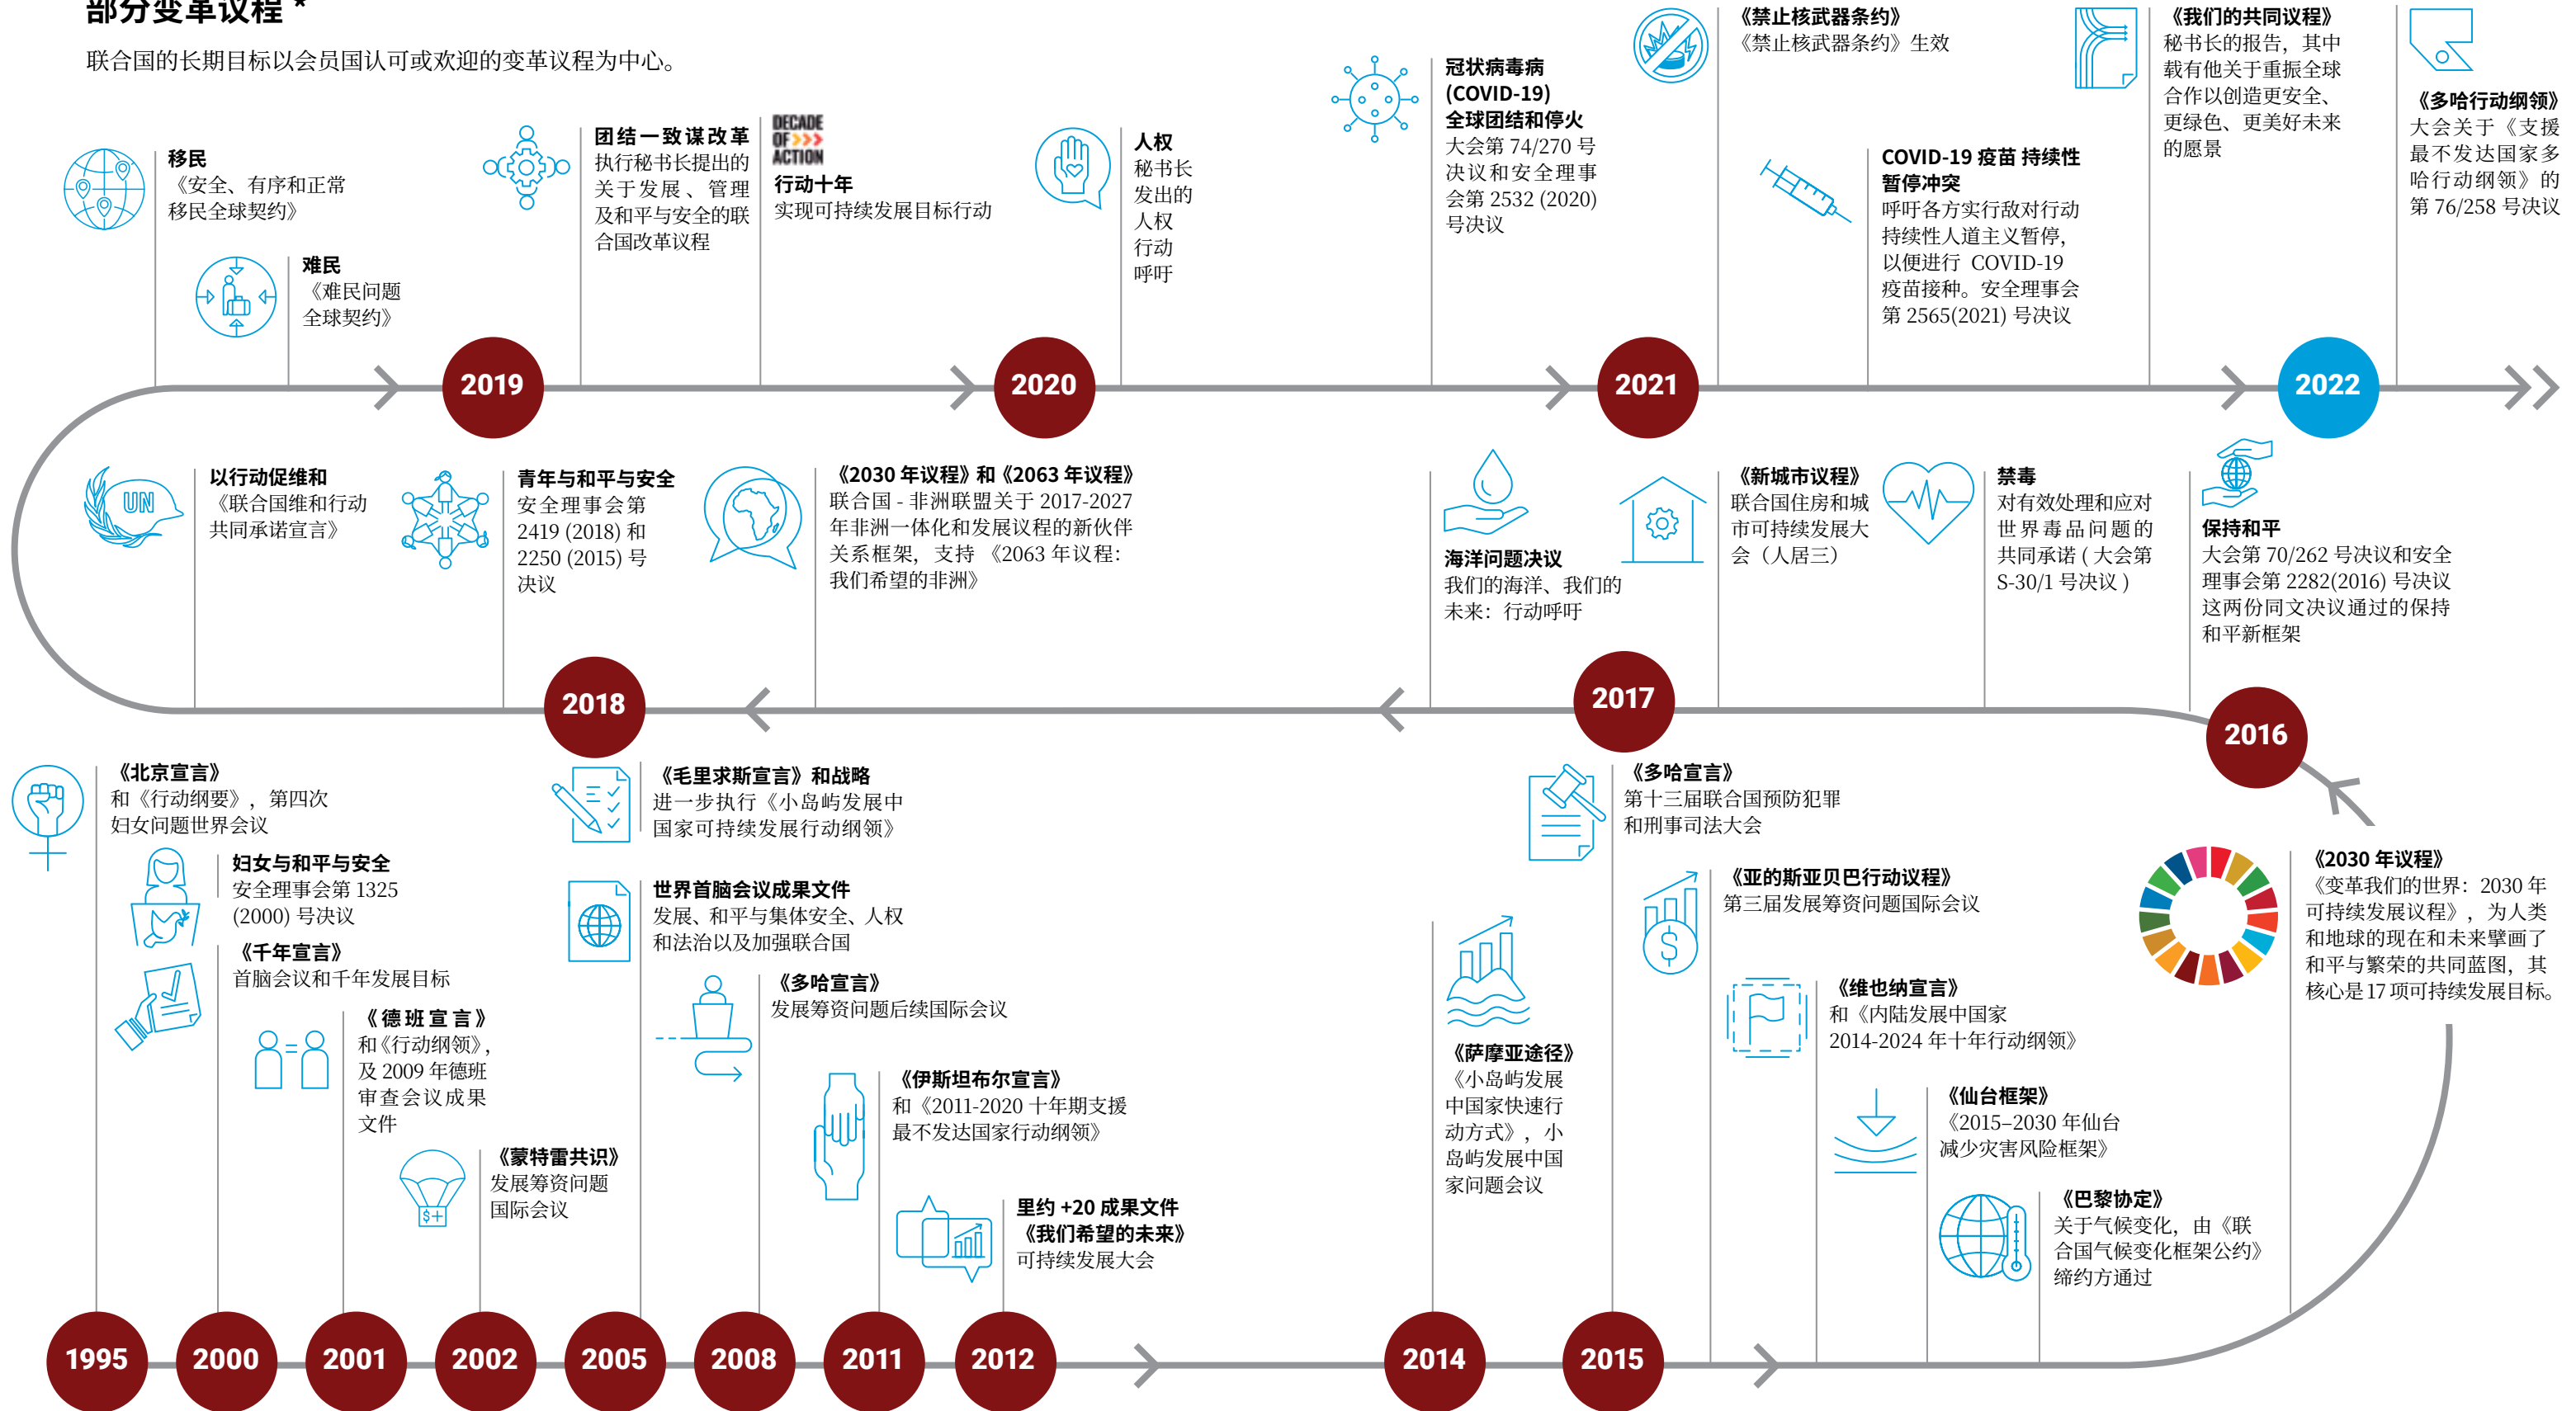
部分变革议程 *

联合国的长期目标以会员国认可或欢迎的变革议程为中心。

移民
《安全、有序和正常移民全球契约》

难民
《难民问题全球契约》

团结一致谋改革
执行秘书长提出的关于发展、管理及和平与安全的联合国改革议程

DECADE OF ACTION
行动十年
实现可持续发展目标行动

人权
秘书长发出的人权行动呼吁

冠状病毒病 (COVID-19) 全球团结和停火
大会第 74/270 号决议和安全理事会第 2532 (2020) 号决议

《禁止核武器条约》
《禁止核武器条约》生效

COVID-19 疫苗 持续性暂停冲突
呼吁各方实行敌对行动持续性人道主义暂停，以便进行 COVID-19 疫苗接种。安全理事会第 2565(2021) 号决议

《我们的共同议程》
秘书长的报告，其中载有他关于重振全球合作以创造更安全、更绿色、更美好未来的愿景

《多哈行动纲领》
大会关于《支援最不发达国家多哈行动纲领》的第 76/258 号决议

2019

2020

2021

2022

UN
以行动促维和
《联合国维和行动共同承诺宣言》

青年与和平与安全
安全理事会第 2419 (2018) 和 2250 (2015) 号决议

《2030 年议程》和《2063 年议程》
联合国 - 非洲联盟关于 2017-2027 年非洲一体化和发展议程的新伙伴关系框架，支持《2063 年议程：我们希望的非洲》

海洋问题决议
我们的海洋、我们的未来：行动呼吁

《新城市议程》
联合国住房和城市可持续发展大会（人居三）

禁毒
对有效处理和应对世界毒品问题的共同承诺 ( 大会第 S-30/1 号决议 )

保持和平
大会第 70/262 号决议和安全理事会第 2282(2016) 号决议这两份同文决议通过的保持和平新框架

2018

2017

2016

《北京宣言》
和《行动纲要》，第四次妇女问题世界会议

妇女与和平与安全
安全理事会第 1325 (2000) 号决议

《千年宣言》
首脑会议和千年发展目标

《德班宣言》
和《行动纲领》，及 2009 年德班审查会议成果文件

《蒙特雷共识》
发展筹资问题国际会议

《毛里求斯宣言》和战略
进一步执行《小岛屿发展中国家可持续发展行动纲领》

世界首脑会议成果文件
发展、和平与集体安全、人权和法治以及加强联合国

《多哈宣言》
发展筹资问题后续国际会议

《伊斯坦布尔宣言》
和《2011-2020 十年期支援最不发达国家行动纲领》

里约 +20 成果文件
《我们希望的未来》
可持续发展大会

《萨摩亚途径》
《小岛屿发展中国家快速行动方式》，小岛屿发展中国家问题会议

《多哈宣言》
第十三届联合国预防犯罪和刑事司法大会

《亚的斯亚贝巴行动议程》
第三届发展筹资问题国际会议

《维也纳宣言》
和《内陆发展中国家 2014-2024 年十年行动纲领》

《仙台框架》
《2015–2030 年仙台减少灾害风险框架》

《巴黎协定》
关于气候变化，由《联合国气候变化框架公约》缔约方通过

《2030 年议程》
《变革我们的世界：2030 年可持续发展议程》，为人类和地球的现在和未来擘画了和平与繁荣的共同蓝图，其核心是 17 项可持续发展目标。

1995
2000
2001
2002
2005
2008
2011
2012
2014
2015